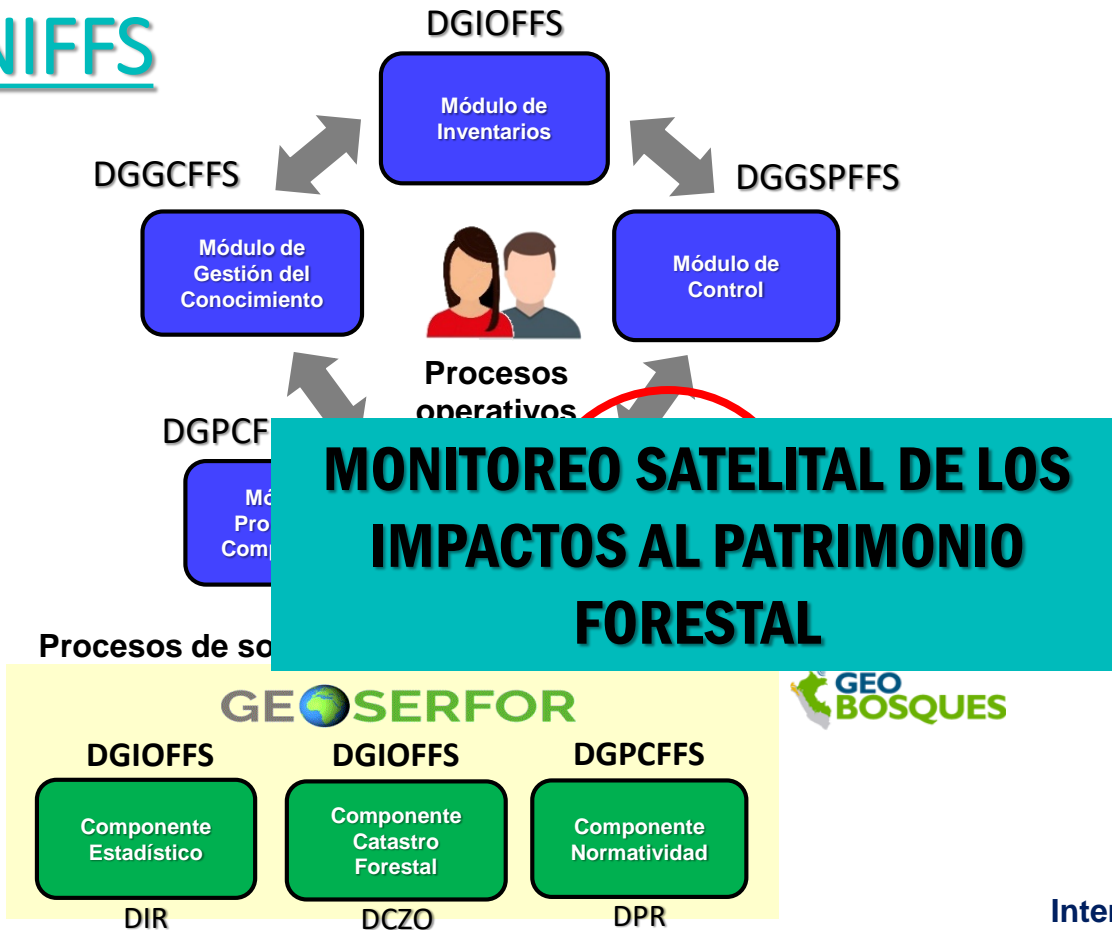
NIFFS

DGIOFFS

Módulo de Inventarios

DGGCFFS

DGGSPFFS

Módulo de Gestión del Conocimiento

Módulo de Control

Procesos operativos

DGPCF

Mó
Pro
Comp

MONITOREO SATELITAL DE LOS IMPACTOS AL PATRIMONIO FORESTAL

Procesos de so

GEOSERFOR

GEO BOSQUES

DGIOFFS

DGIOFFS

DGPCFFS

Componente Estadístico

Componente Catastro Forestal

Componente Normatividad

DIR

DCZO

DPR

Inter